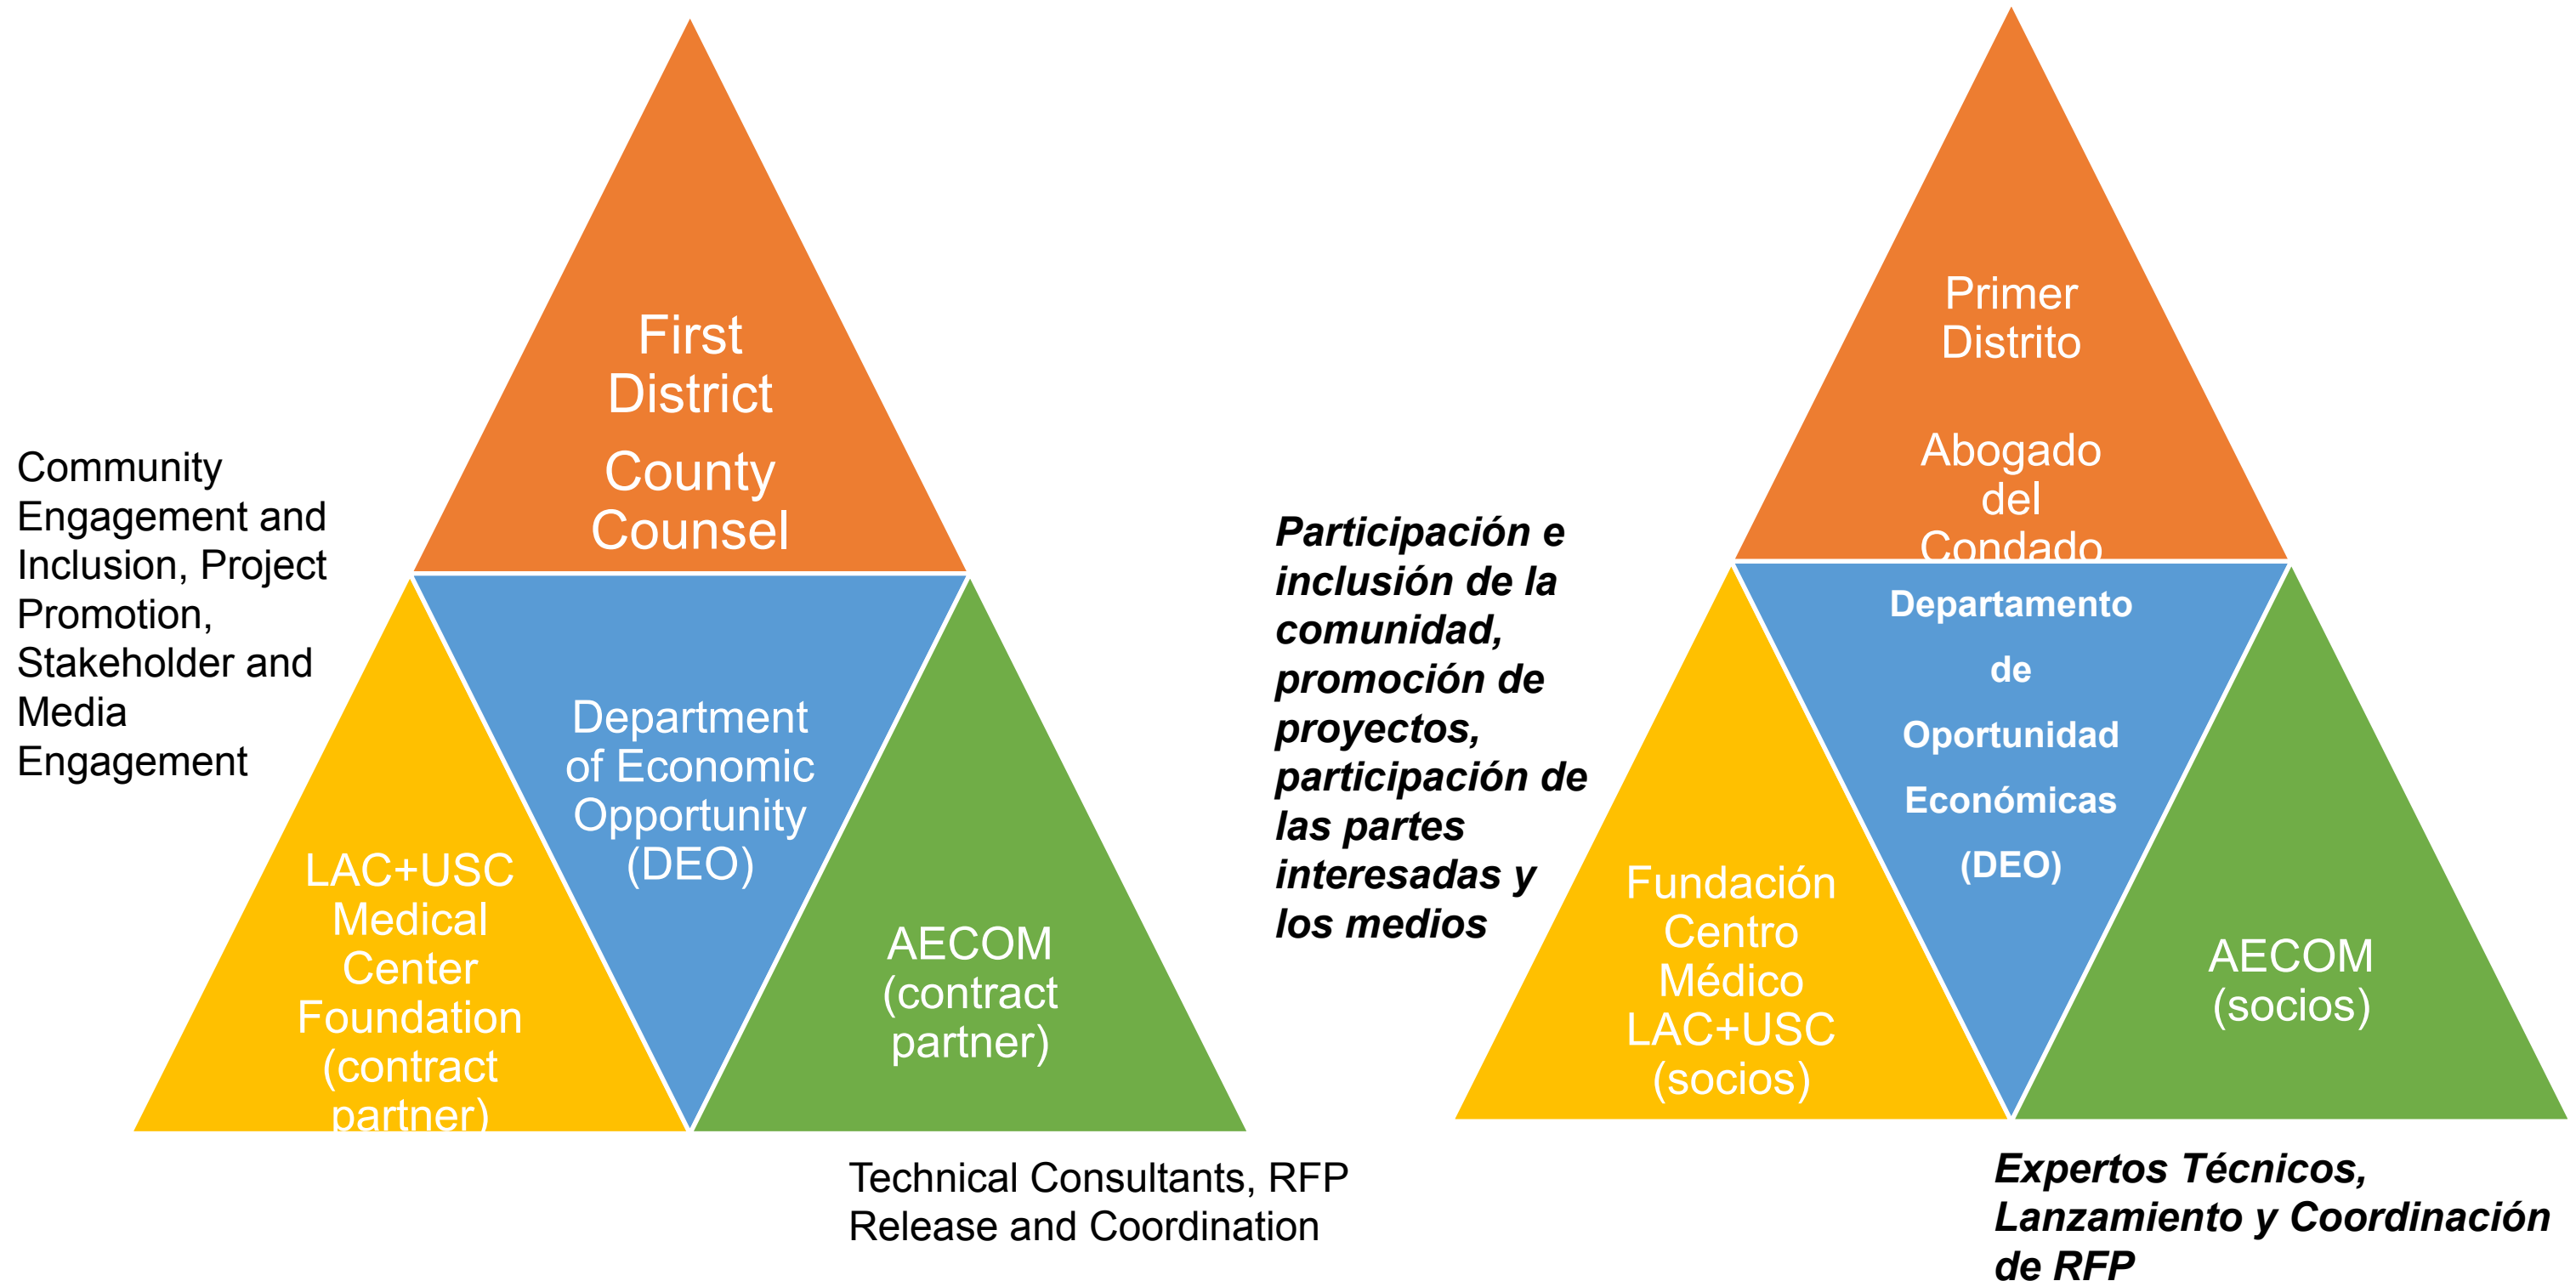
Community Engagement and Inclusion, Project Promotion, Stakeholder and Media Engagement

First District

County Counsel

Department of Economic Opportunity (DEO)

LAC+USC Medical Center Foundation (contract partner)

AECOM (contract partner)

Technical Consultants, RFP Release and Coordination

***Participación e inclusión de la comunidad, promoción de proyectos, participación de las partes interesadas y los medios***

Primer Distrito

Abogado del Condado

**Departamento de Oportunidad Económicas (DEO)**

Fundación Centro Médico LAC+USC (socios)

AECOM (socios)

***Expertos Técnicos, Lanzamiento y Coordinación de RFP***